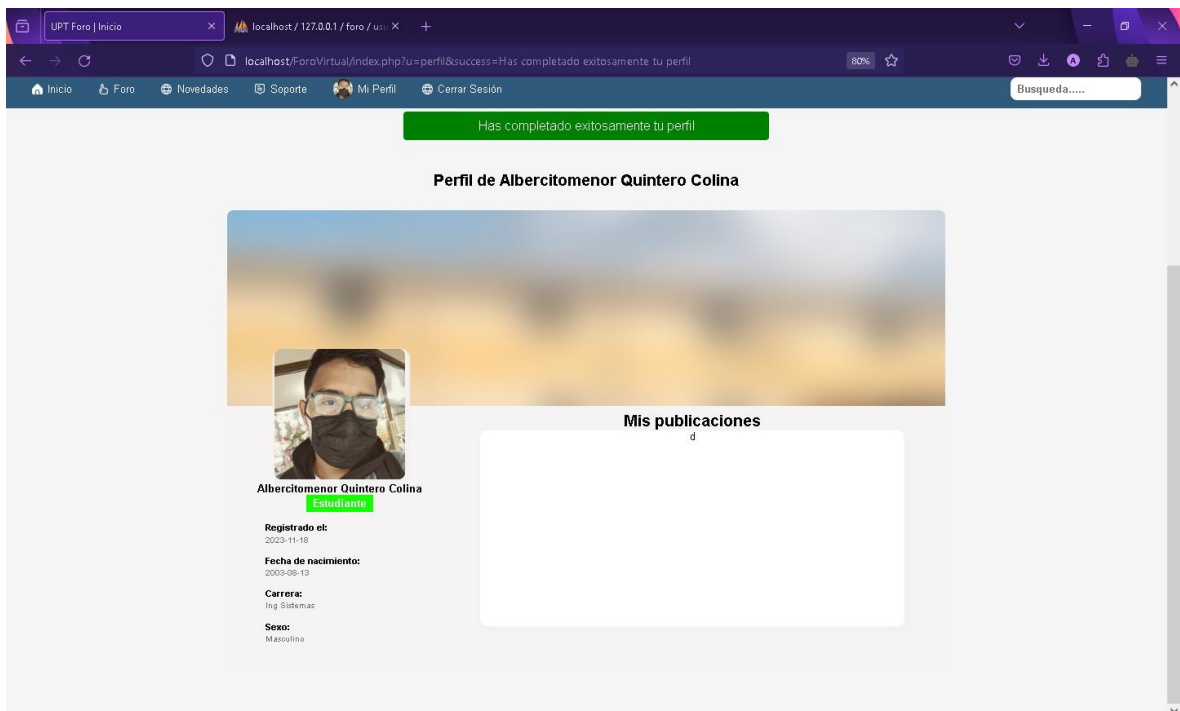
UPT Foro | Inicio
localhost / 127.0.0.1 / foro / usu
localhost/ForoVirtual/index.php?u=perfil&success=Has completado exitosamente tu perfil
80%

Inicio Foro Novedades Soporte Mi Perfil Cerrar Sesión
Busqueda.....

Has completado exitosamente tu perfil

Perfil de Albercitomenor Quintero Colina

Mis publicaciones
d

Albercitomenor Quintero Colina
Estudiante

Registrado el:
2023-11-18

Fecha de nacimiento:
2003-08-13

Carrera:
Ing Sistemas

Sexo:
Masculino